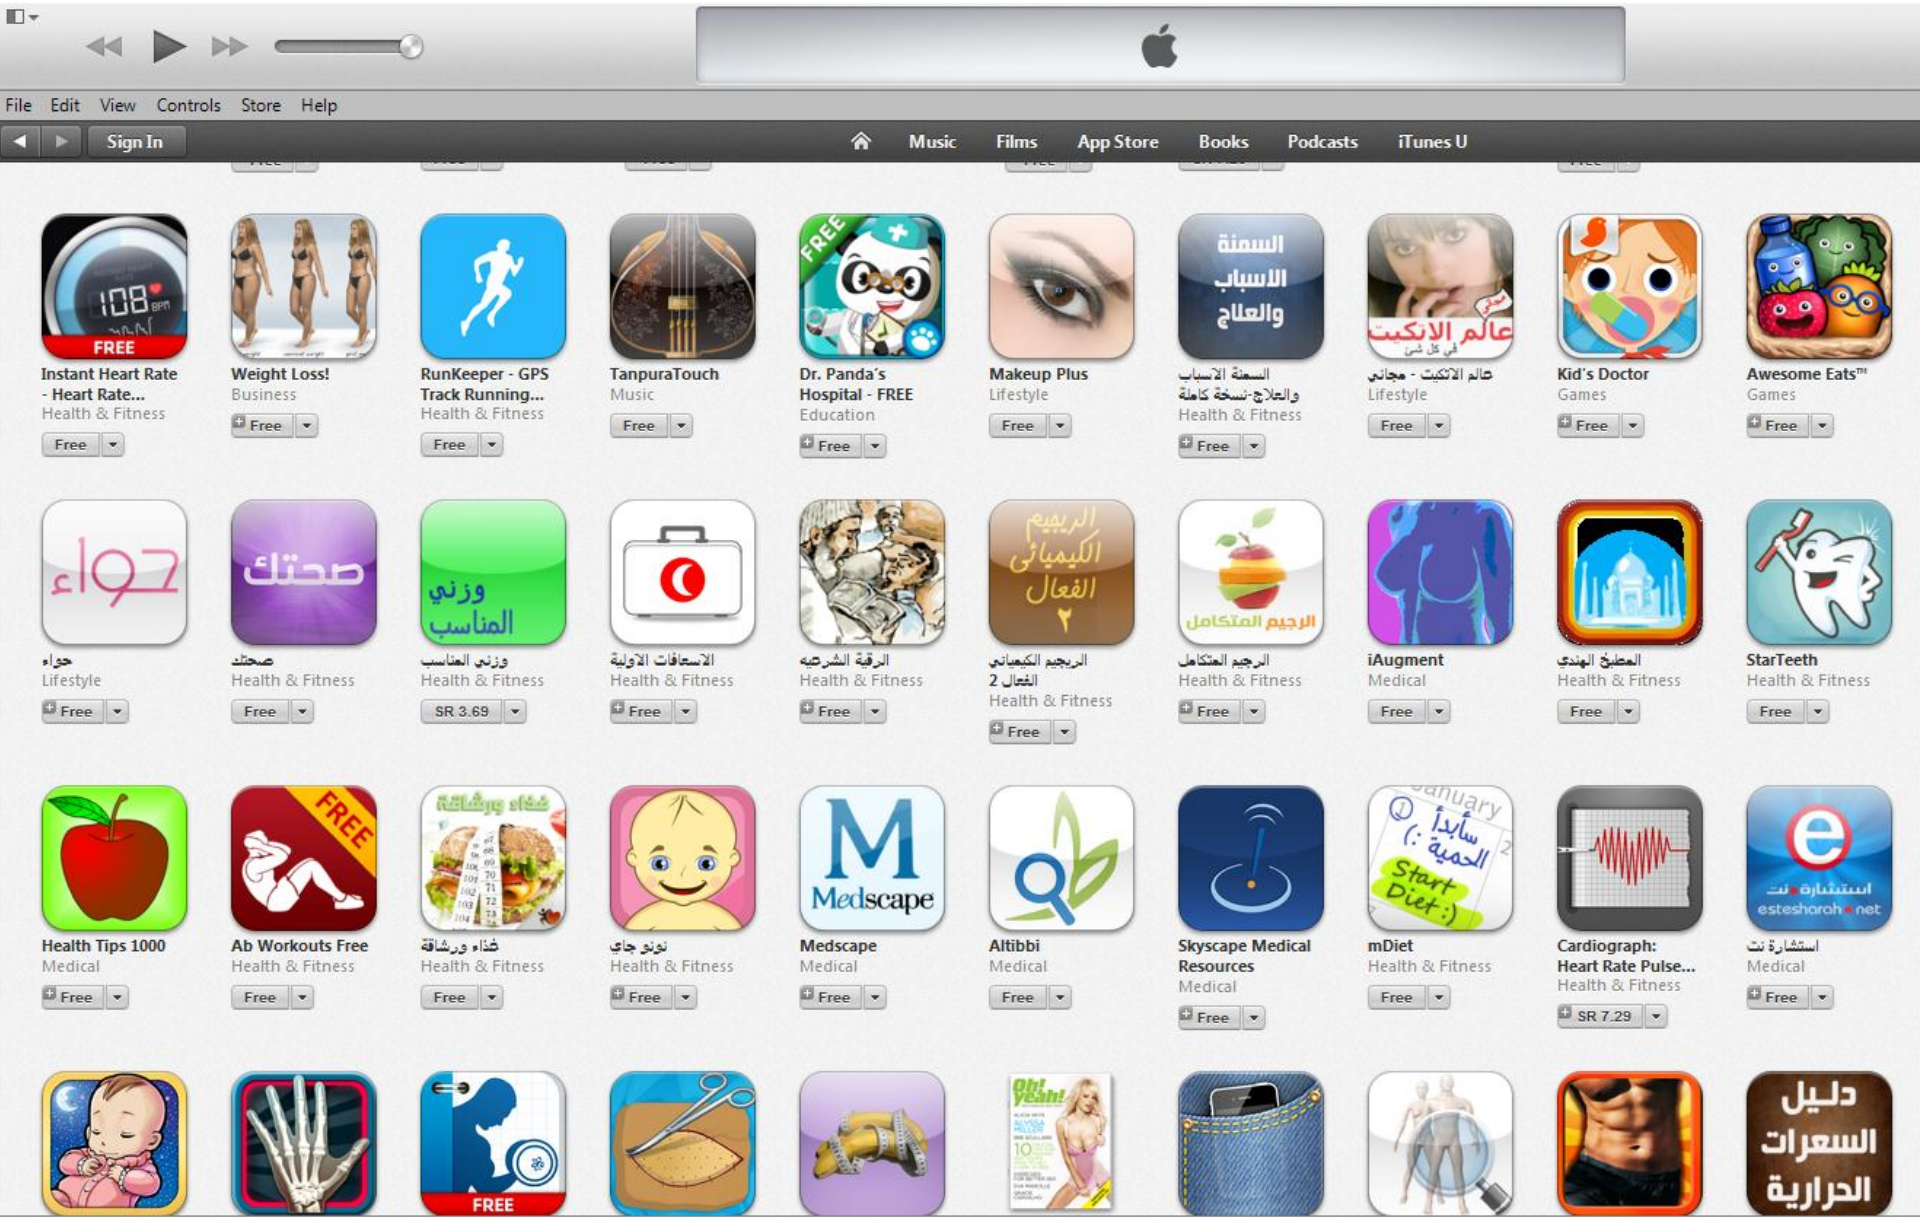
File Edit View Controls Store Help

Sign In

Music Films App Store Books Podcasts iTunes U

108 BPM
FREE
Instant Heart Rate - Heart Rate...
Health & Fitness
Free

Weight Loss!
Business
Free

RunKeeper - GPS Track Running...
Health & Fitness
Free

TanpuraTouch
Music
Free

FREE
Dr. Panda's Hospital - FREE
Education
Free

Makeup Plus
Lifestyle
Free

السمنة الاسباب والعلاج
السمنة الاسباب والعلاج-نسخة كاملة
Health & Fitness
Free

عالم الانكيت
في كل شئ
عالم الاتكيت - مجاني
Lifestyle
Free

Kid's Doctor
Games
Free

Awesome Eats™
Games
Free

حواء
حواء
Lifestyle
Free

صحتك
صحتك
Health & Fitness
Free

وزني المناسب
وزني المناسب
Health & Fitness
SR 3.69

الاسعافات الاولية
Health & Fitness
Free

الرقية الشرعيه
Health & Fitness
Free

الريجيم الكيميائي الفعال ٢
الريجيم الكيميائي الفعال 2
Health & Fitness
Free

الريجيم المتكامل
الريجيم المتكامل
Health & Fitness
Free

iAugment
Medical
Free

المطبخ الهندي
Health & Fitness
Free

StarTeeth
Health & Fitness
Free

Health Tips 1000
Medical
Free

FREE
Ab Workouts Free
Health & Fitness
Free

غذاء ورشاقة
غذاء ورشاقة
Health & Fitness
Free

نونو جاي
Health & Fitness
Free

Medscape
Medscape
Medical
Free

Altibbi
Medical
Free

Skyscape Medical Resources
Medical
Free

January
ابدأ الحمية :)
Start Diet :)
mDiet
Health & Fitness
Free

Cardiograph: Heart Rate Pulse...
Health & Fitness
SR 7.29

استشارة نت
esteshara.net
استشارة نت
Medical
Free

FREE

Oh! yeah!

دليل السعرات الحرارية